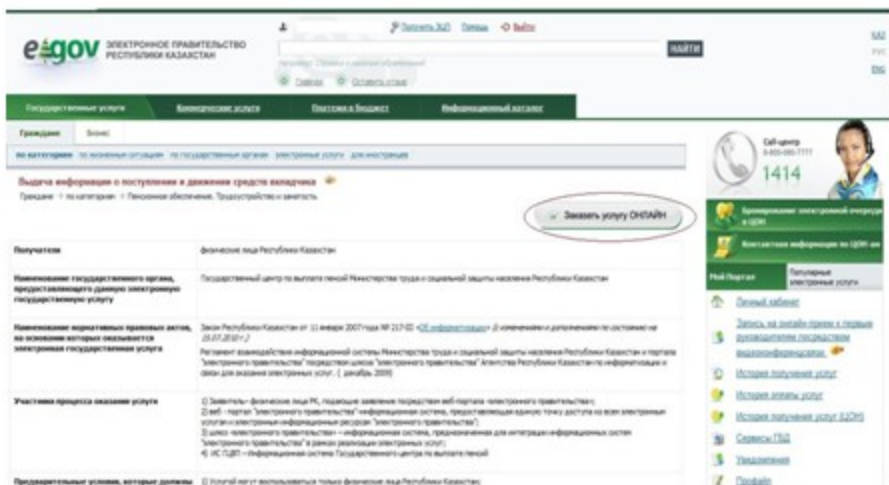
egov ЭЛЕКТРОННОЕ ПРАВИТЕЛЬСТВО РЕСПУБЛИКИ КАЗАХСТАН

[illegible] Помощь Выйти

НАЙТИ

Главная Оставить отзыв

ҚАЗ
РУС
ENG

Государственные услуги | Коммерческие услуги | Платежи в бюджет | Информационный каталог

Гражданам | Бизнес

по категориям | по жизненным ситуациям | по государственным органам | электронные услуги | для иностранцев

Выдача информации о поступлении и движении средств вкладчика

Граждане > по категориям > Пенсионное обеспечение. Трудоустройство и занятость

Заказать услугу ОНЛАЙН

| | |
|---|---|
| Получатели | физические лица Республики Казахстан |
| Наименование государственного органа, предоставляющего данную электронную государственную услугу | Государственный центр по выплате пенсий Министерства труда и социальной защиты населения Республики Казахстан |
| Наименование нормативных правовых актов, на основании которых оказывается электронная государственная услуга | Закон Республики Казахстан от 11 января 2007 года № 217-III «Об информатизации» (с изменениями и дополнениями по состоянию на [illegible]) Регламент взаимодействия информационной системы Министерства труда и социальной защиты населения Республики Казахстан и портала "электронного правительства" посредством шлюза "электронного правительства" Агентства Республики Казахстан по информатизации и связи для оказания электронных услуг. ( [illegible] 2009) |
| Участники процесса оказания услуги | 1) Заявитель - физическое лицо РК, подающее заявление посредством веб-портала «электронного правительства»; 2) веб - портал "электронного правительства" информационная система, представляющая единую точку доступа ко всем электронным услугам и электронным информационным ресурсам "электронного правительства"; 3) шлюз «электронного правительства» – информационная система, предназначенная для интеграции информационных систем "электронного правительства" в рамках реализации электронных услуг; 4) ИС ГЦВП – Информационная система Государственного центра по выплате пенсий |
| Предварительные условия, которые должны | 1) Услугой могут воспользоваться только физические лица Республики Казахстан; |

Call-центр
8-800-080-7777
1414

Бронирование электронной очереди в ЦОН
Контактная информация по ЦОН-ам

Мой Портал | Популярные электронные услуги

Личный кабинет
Запись на онлайн-прием к первым руководителям посредством видеоконференцсвязи
История получения услуг
История оплаты услуг
История получения услуг ЕЦОН
Сервисы ГБД
Уведомления
Профайл